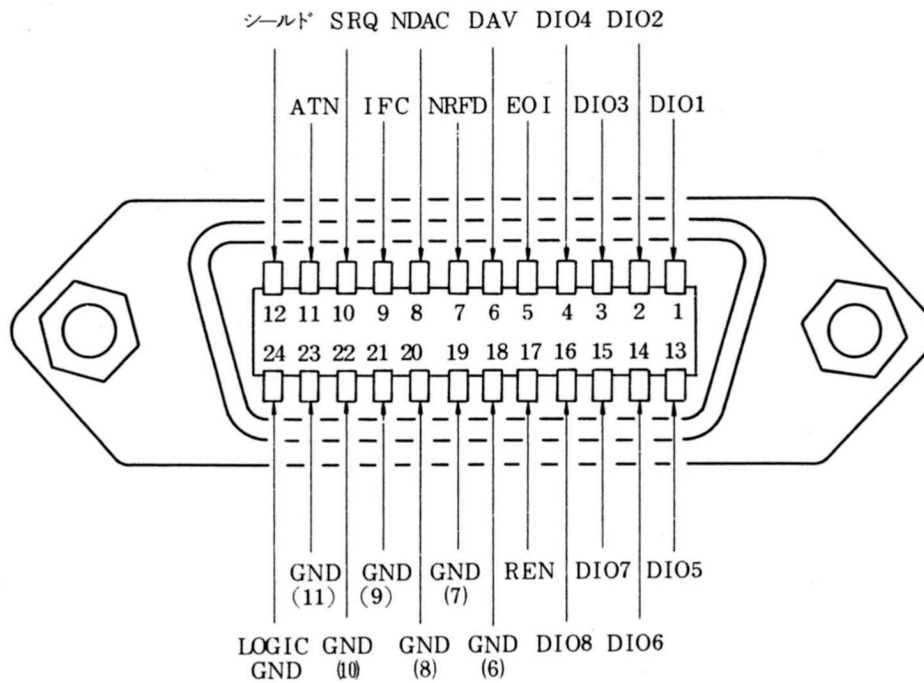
シールド SRQ NDAC DAV DIO4 DIO2

ATN IFC NRFD EOI DIO3 DIO1

12 11 10 9 8 7 6 5 4 3 2 1

24 23 22 21 20 19 18 17 16 15 14 13

GND (11) GND (9) GND (7) REN DIO7 DIO5

LOGIC GND GND (10) GND (8) GND (6) DIO8 DIO6